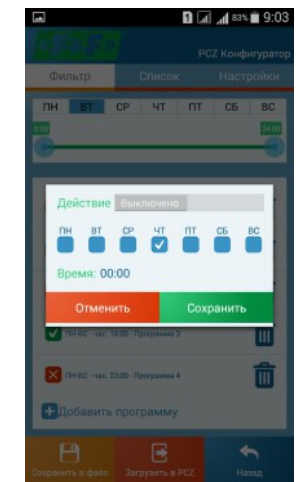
1 83% 9:03

PCZ Конфигуратор

Фильтр Список Настройки

ПН ВТ СР ЧТ ПТ СБ ВС

0:00 24:00

Действие Выключено

ПН ВТ СР ЧТ ПТ СБ ВС

Время: 00:00

Отменить Сохранить

ПН-ВС - час: 18:00 - Программа 3

ПН-ВС - час: 23:00 - Программа 4

Добавить программу

Сохранить в файл Загрузить в PCZ Назад